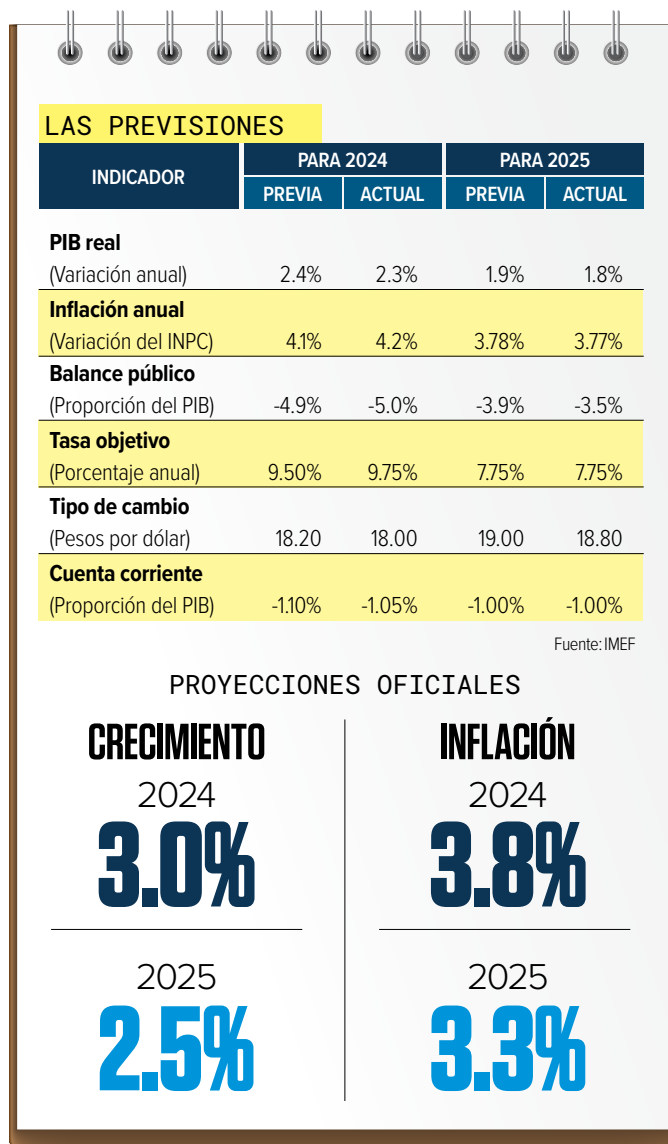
LAS PREVISIONES

| INDICADOR | PARA 2024 PREVIA | PARA 2024 ACTUAL | PARA 2025 PREVIA | PARA 2025 ACTUAL |
|---|---|---|---|---|
| PIB real (Variación anual) | 2.4% | 2.3% | 1.9% | 1.8% |
| Inflación anual (Variación del INPC) | 4.1% | 4.2% | 3.78% | 3.77% |
| Balance público (Proporción del PIB) | -4.9% | -5.0% | -3.9% | -3.5% |
| Tasa objetivo (Porcentaje anual) | 9.50% | 9.75% | 7.75% | 7.75% |
| Tipo de cambio (Pesos por dólar) | 18.20 | 18.00 | 19.00 | 18.80 |
| Cuenta corriente (Proporción del PIB) | -1.10% | -1.05% | -1.00% | -1.00% |

Fuente: IMEF

PROYECCIONES OFICIALES

CRECIMIENTO
2024
3.0%
2025
2.5%

INFLACIÓN
2024
3.8%
2025
3.3%